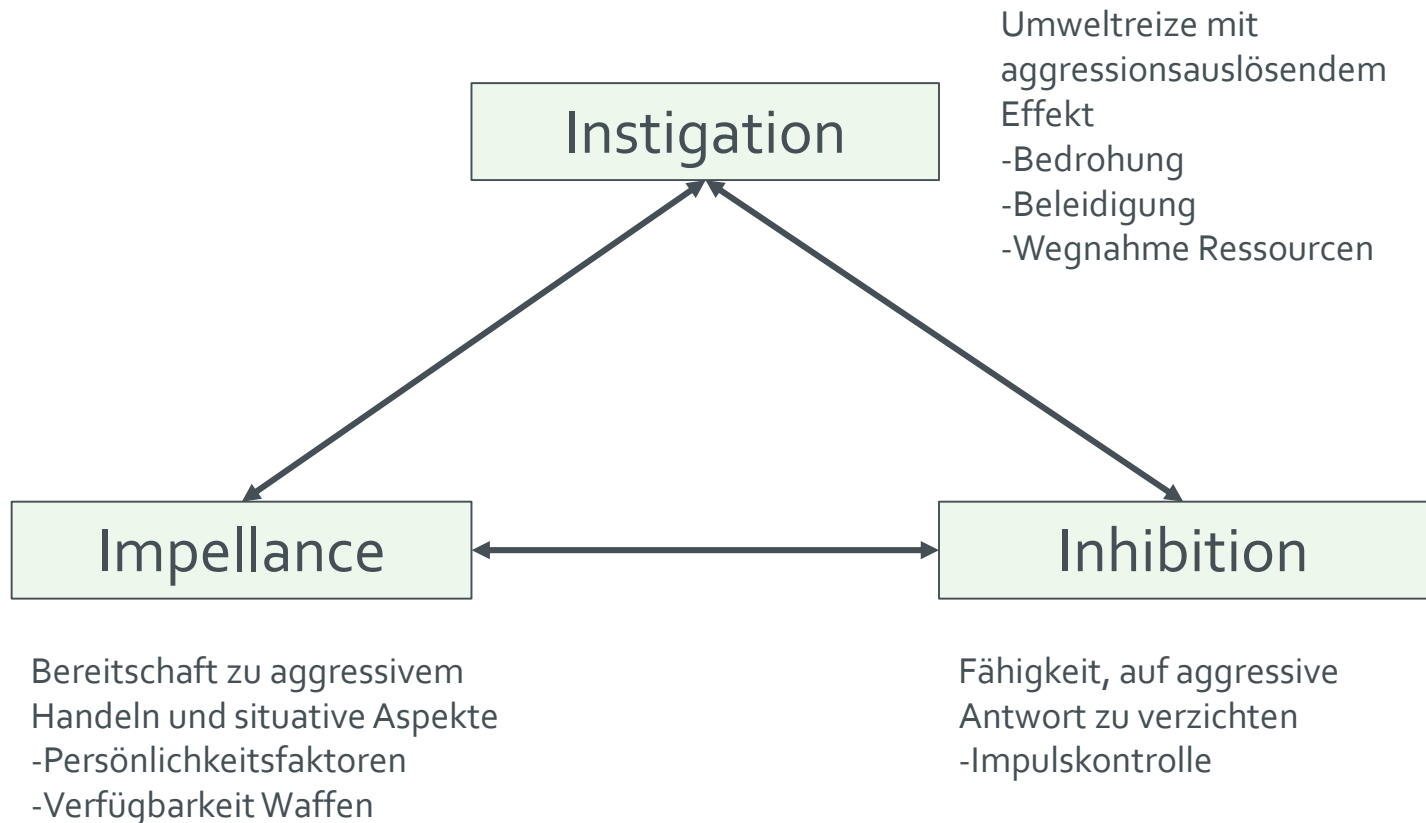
Instigation

Umweltreize mit aggressionsauslösendem Effekt
-Bedrohung
-Beleidigung
-Wegnahme Ressourcen

Impellance

Inhibition

Bereitschaft zu aggressivem Handeln und situative Aspekte
-Persönlichkeitsfaktoren
-Verfügbarkeit Waffen

Fähigkeit, auf aggressive Antwort zu verzichten
-Impulskontrolle